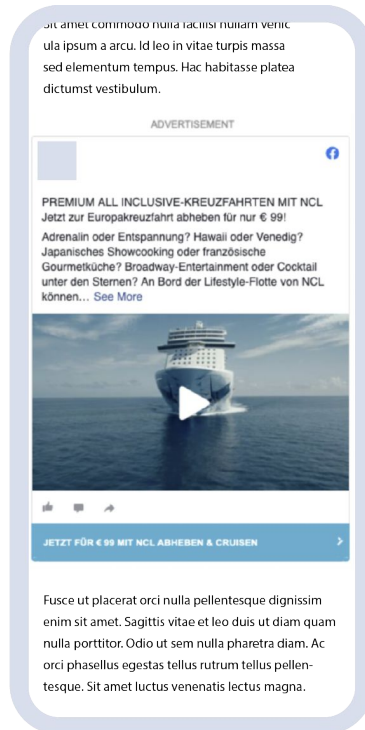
Sit amet commodo nulla facilisi nullam venic ula ipsum a arcu. Id leo in vitae turpis massa sed elementum tempus. Hac habitasse platea dictumst vestibulum.

ADVERTISEMENT

PREMIUM ALL INCLUSIVE-KREUZFAHRTEN MIT NCL
Jetzt zur Europakreuzfahrt abheben für nur € 99!

Adrenalin oder Entspannung? Hawaii oder Venedig? Japanisches Showcooking oder französische Gourmetküche? Broadway-Entertainment oder Cocktail unter den Sternen? An Bord der Lifestyle-Flotte von NCL können… See More

JETZT FÜR € 99 MIT NCL ABHEBEN & CRUISEN

Fusce ut placerat orci nulla pellentesque dignissim enim sit amet. Sagittis vitae et leo duis ut diam quam nulla porttitor. Odio ut sem nulla pharetra diam. Ac orci phasellus egestas tellus rutrum tellus pellentesque. Sit amet luctus venenatis lectus magna.